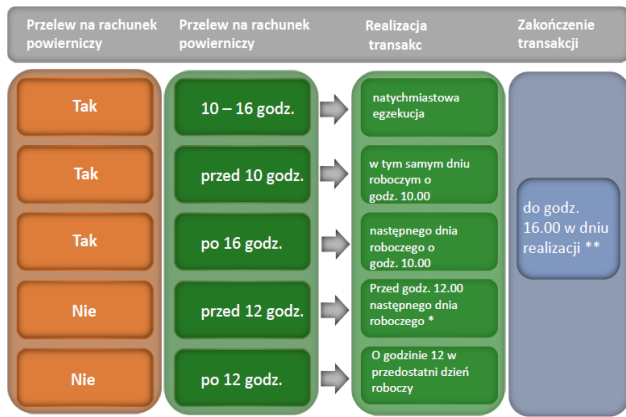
Przelew na rachunek powierniczy

Przelew na rachunek powierniczy

Realizacja transakc

Zakończenie transakcji

| Tak | 10 – 16 godz. | natychmiastowa egzekucja |
|---|---|---|
| Tak | przed 10 godz. | w tym samym dniu roboczym o godz. 10.00 |
| Tak | po 16 godz. | następnego dnia roboczego o godz. 10.00 |
| Nie | przed 12 godz. | Przed godz. 12.00 następnego dnia roboczego * |
| Nie | po 12 godz. | O godzinie 12 w przedostatni dzień roboczy |

do godz. 16.00 w dniu realizacji **